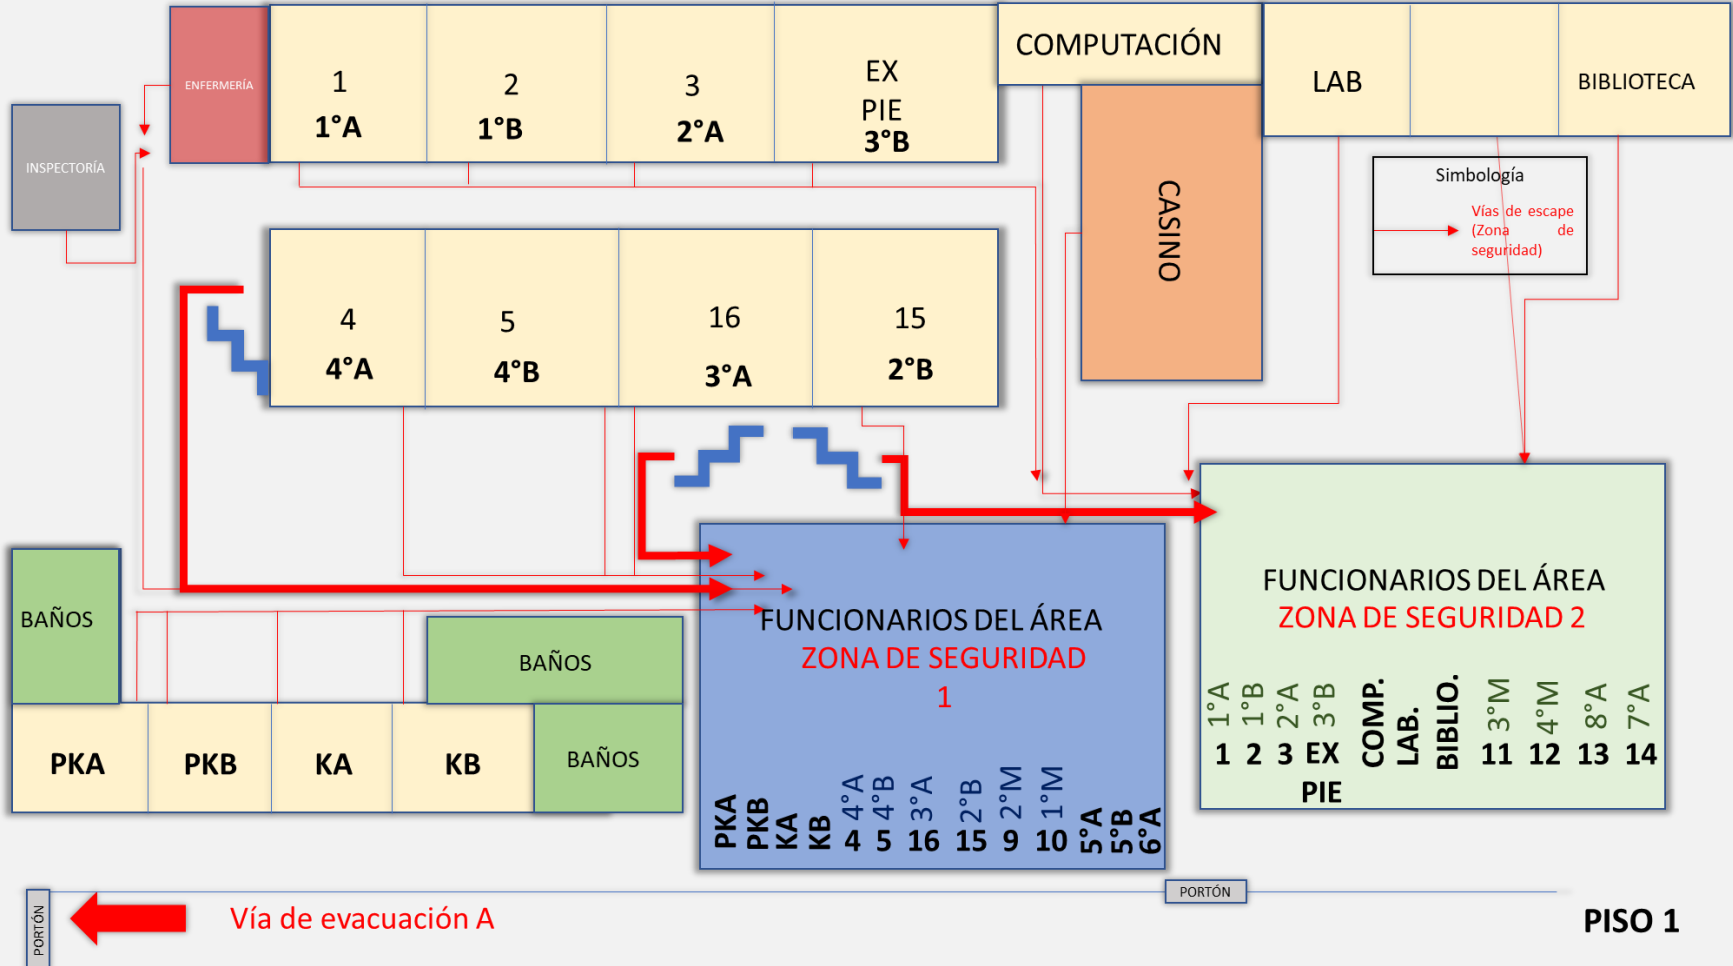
INSPECTORÍA

ENFERMERÍA

1
1°A

2
1°B

3
2°A

EX
PIE
3°B

COMPUTACIÓN

LAB

BIBLIOTECA

CASINO

Simbología

Vías de escape (Zona de seguridad)

4
4°A

5
4°B

16
3°A

15
2°B

BAÑOS

BAÑOS

BAÑOS

PKA

PKB

KA

KB

FUNCIONARIOS DEL ÁREA
ZONA DE SEGURIDAD
1

PKA PKB KA KB 4°A 4 4°B 5 3°A 16 2°B 15 2°M 9 1°M 10 5°A 5°B 6°A

FUNCIONARIOS DEL ÁREA
ZONA DE SEGURIDAD 2

1°A 1 1°B 2 2°A 3 3°B EX PIE COMP. LAB. BIBLIO. 3°M 11 4°M 12 8°A 13 7°A 14

PORTÓN

PORTÓN

Vía de evacuación A

PISO 1